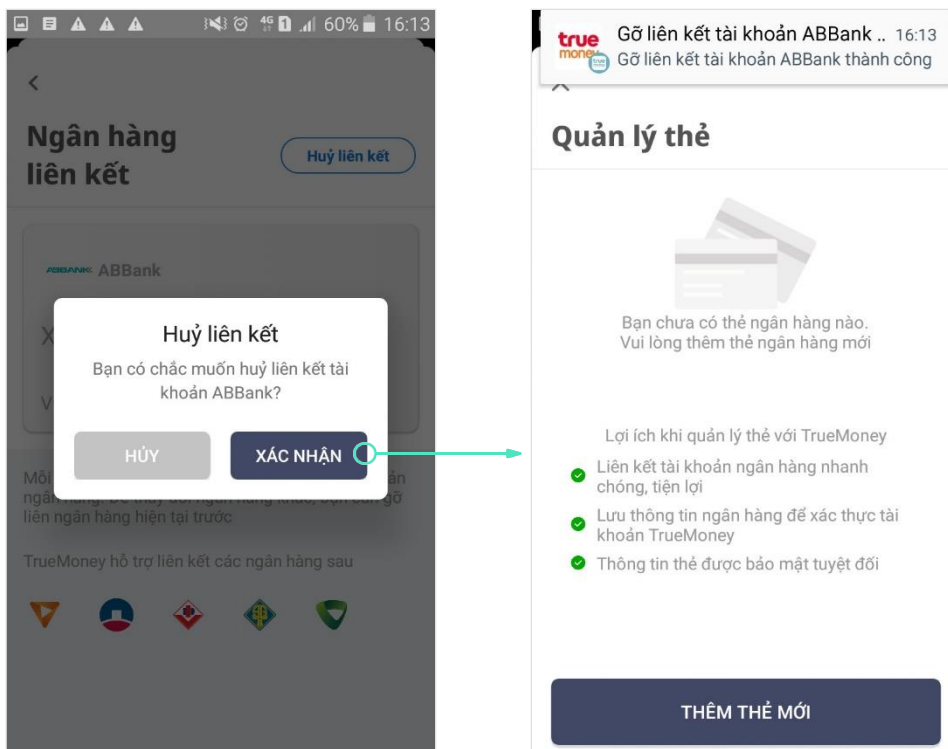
60% 16:13

<

Ngân hàng liên kết

Huỷ liên kết

ABBANK ABBank

X

V

Huỷ liên kết

Bạn có chắc muốn huỷ liên kết tài khoản ABBank?

HỦY

XÁC NHẬN

Mỗi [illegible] ngân hàng. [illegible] liên ngân hàng hiện tại trước

TrueMoney hỗ trợ liên kết các ngân hàng sau

true money

Gỡ liên kết tài khoản ABBank .. 16:13

Gỡ liên kết tài khoản ABBank thành công

Quản lý thẻ

Bạn chưa có thẻ ngân hàng nào. Vui lòng thêm thẻ ngân hàng mới

Lợi ích khi quản lý thẻ với TrueMoney

Liên kết tài khoản ngân hàng nhanh chóng, tiện lợi

Lưu thông tin ngân hàng để xác thực tài khoản TrueMoney

Thông tin thẻ được bảo mật tuyệt đối

THÊM THẺ MỚI